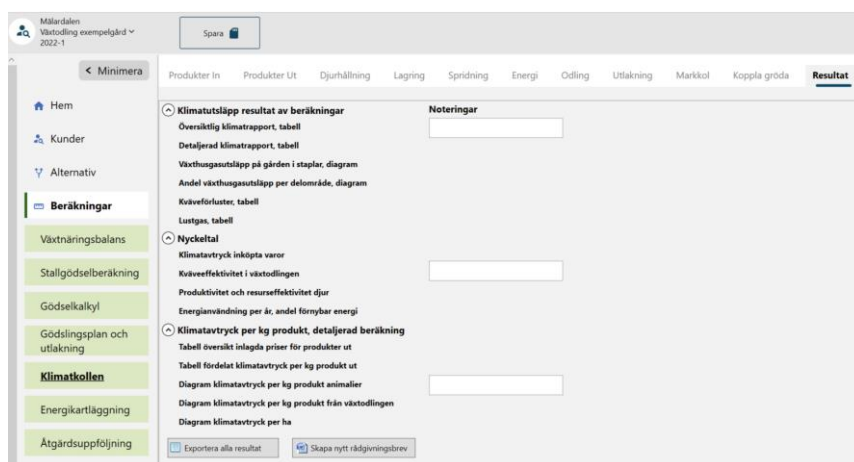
Mälardalen
Växtodling exempelgård
2022-1

Spara

< Minimera

Hem

Kunder

Alternativ

Beräkningar

Växtnäringsbalans

Stallgödselberäkning

Gödselkalkyl

Gödslingsplan och utlakning

Klimatkollen

Energikartläggning

Åtgärdsuppföljning

Produkter In | Produkter Ut | Djurhållning | Lagring | Spridning | Energi | Odling | Utlakning | Markkol | Koppla gröda | Resultat

Klimatutsläpp resultat av beräkningar

Noteringar

Översiktlig klimatrapport, tabell

Detaljerad klimatrapport, tabell

Växthusgasutsläpp på gården i staplar, diagram

Andel växthusgasutsläpp per delområde, diagram

Kväveförluster, tabell

Lustgas, tabell

Nyckeltal

Klimatavtryck inköpta varor

Kväveeffektivitet i växtodlingen

Produktivitet och resurseffektivitet djur

Energianvändning per år, andel förnybar energi

Klimatavtryck per kg produkt, detaljerad beräkning

Tabell översikt inlagda priser för produkter ut

Tabell fördelat klimatavtryck per kg produkt ut

Diagram klimatavtryck per kg produkt animalier

Diagram klimatavtryck per kg produkt från växtodlingen

Diagram klimatavtryck per ha

Exportera alla resultat

Skapa nytt rådgivningsbrev